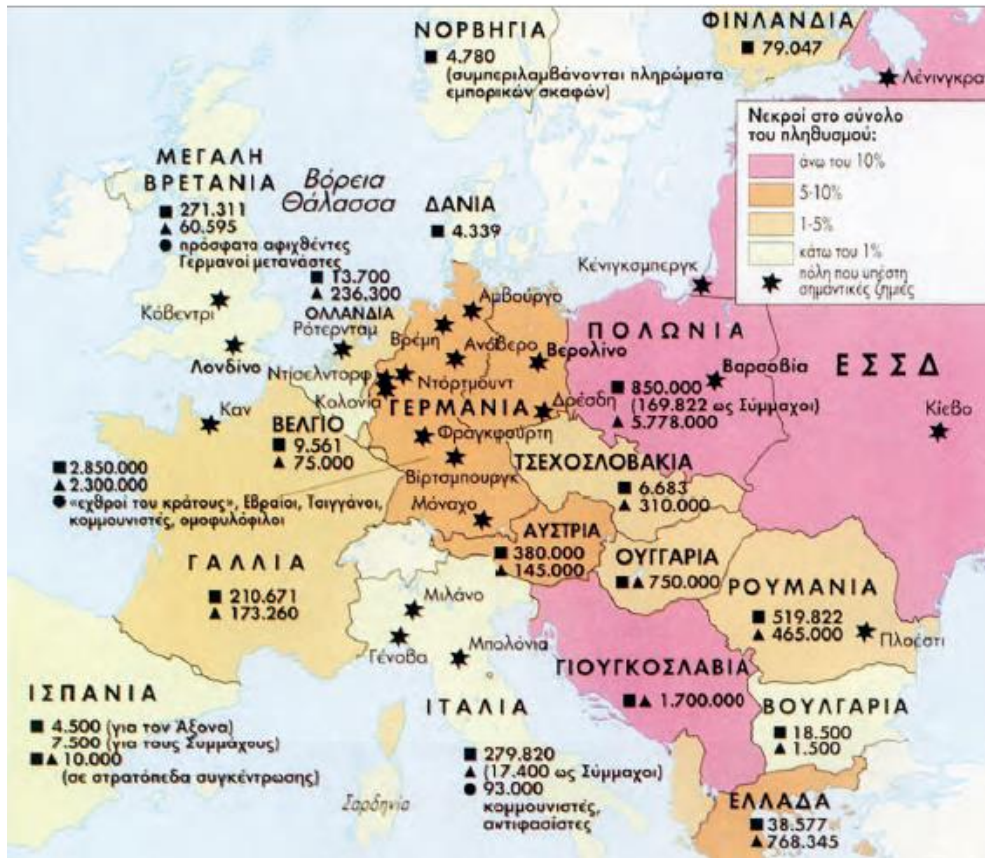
ΝΟΡΒΗΓΙΑ
■ 4.780
(συμπεριλαμβάνονται πληρώματα εμπορικών σκαφών)

ΦΙΝΛΑΝΔΙΑ
■ 79.047

Λένινγκρα

Νεκροί στο σύνολο του πληθυσμού:
άνω του 10%
5-10%
1-5%
κάτω του 1%
πόλη που υπέστη σημαντικές ζημιές

ΜΕΓΑΛΗ ΒΡΕΤΑΝΙΑ
■ 271.311
▲ 60.595
● πρόσφατα αφιχθέντες Γερμανοί μετανάστες

Βόρεια Θάλασσα

ΔΑΝΙΑ
■ 4.339

Κένιγκσμπεργκ

■ 13.700
▲ 236.300
ΟΛΛΑΝΔΙΑ
Ρότερνταμ

Κόβεντρι
Λονδίνο

Αμβούργο
Βρέμη
Ανόβερο
Βερολίνο

ΠΟΛΩΝΙΑ
Βαρσοβία
■ 850.000
(169.822 ως Σύμμαχοι)
▲ 5.778.000

ΕΣΣΔ

Κίεβο

Ντίσελντορφ
Ντόρτμουντ
Κολονία
ΓΕΡΜΑΝΙΑ
Δρέσδη

Καν

ΒΕΛΓΙΟ
■ 9.561
▲ 75.000

Φρανκφούρτη
Βίρτσμπουργκ

■ 2.850.000
▲ 2.300.000
● «εχθροί του κράτους», Εβραίοι, Τσιγγάνοι, κομμουνιστές, ομοφυλόφιλοι

ΤΣΕΧΟΣΛΟΒΑΚΙΑ
■ 6.683
▲ 310.000

Μόναχο

ΑΥΣΤΡΙΑ
■ 380.000
▲ 145.000

ΓΑΛΛΙΑ
■ 210.671
▲ 173.260

ΟΥΓΓΑΡΙΑ
■▲ 750.000

ΡΟΥΜΑΝΙΑ
■ 519.822
▲ 465.000
Πλοέστι

Μιλάνο
Γένοβα
Μπολόνια

ΓΙΟΥΓΚΟΣΛΑΒΙΑ
■▲ 1.700.000

ΙΣΠΑΝΙΑ
■ 4.500 (για τον Άξονα)
7.500 (για τους Συμμάχους)
■▲ 10.000
(σε στρατόπεδα συγκέντρωσης)

ΙΤΑΛΙΑ
■ 279.820
▲ (17.400 ως Σύμμαχοι)
● 93.000
κομμουνιστές, αντιφασίστες

ΒΟΥΛΓΑΡΙΑ
■ 18.500
▲ 1.500

Σαρδηνία

ΕΛΛΑΔΑ
■ 38.577
▲ 768.345